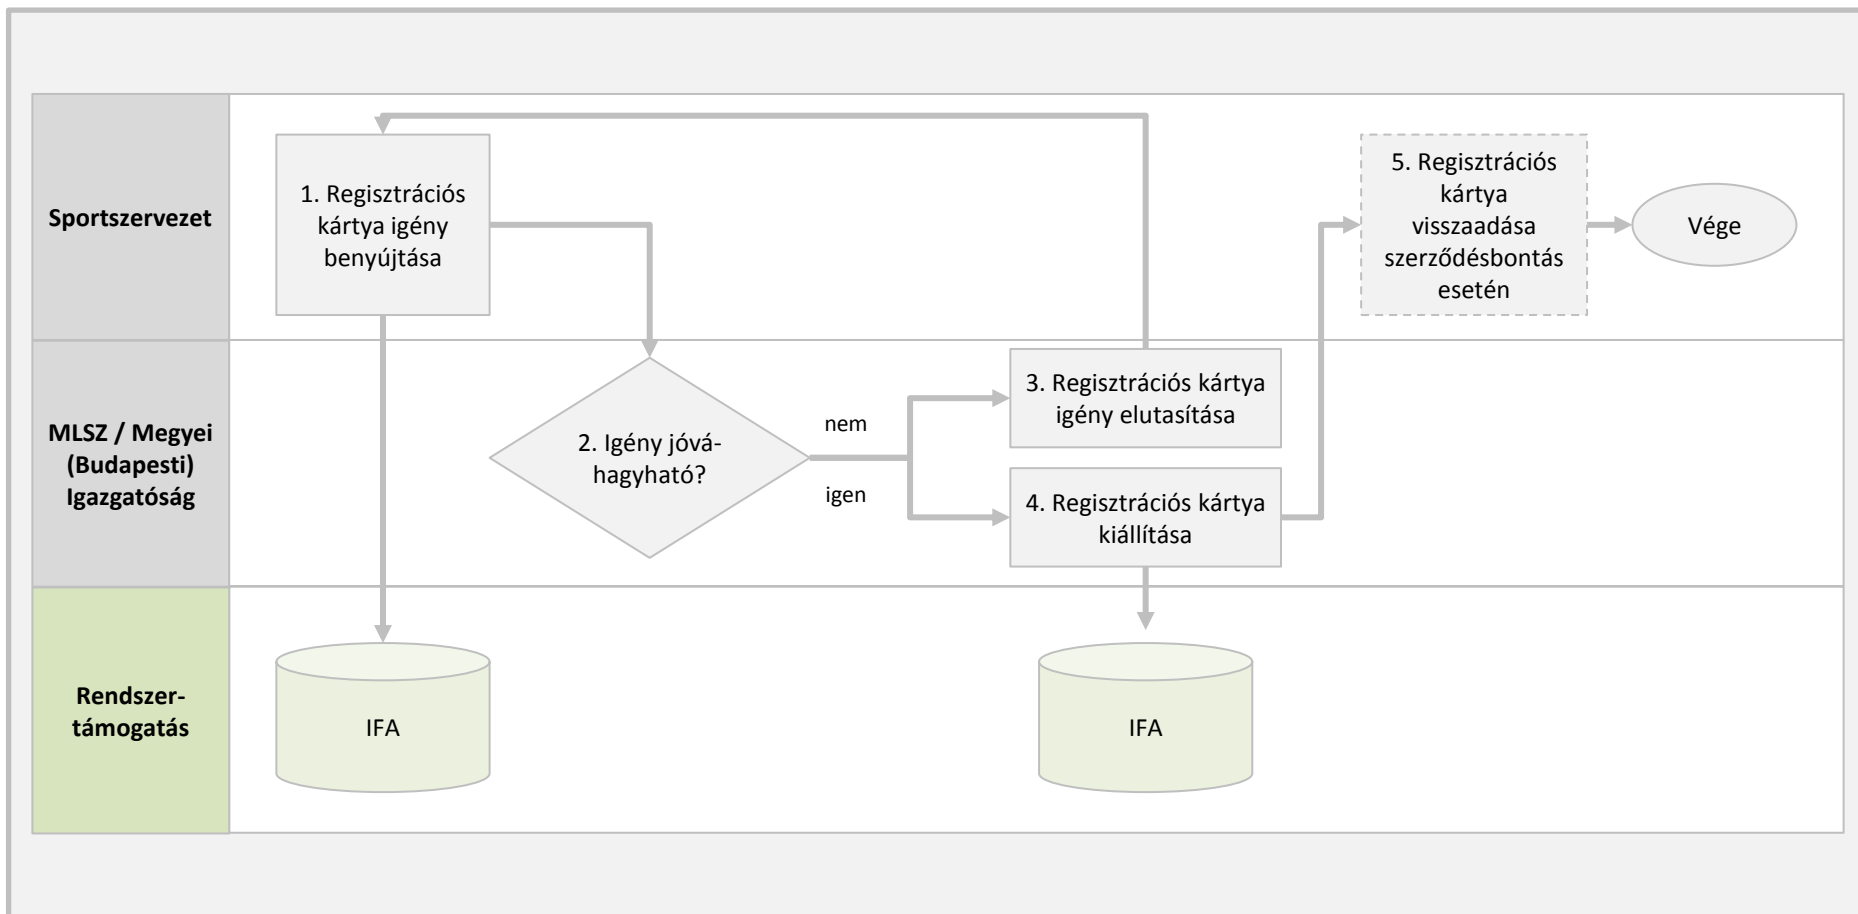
Sportszervezet

1. Regisztrációs kártya igény benyújtása

5. Regisztrációs kártya visszaadása szerződésbontás esetén

Vége

MLSZ / Megyei (Budapesti) Igazgatóság

2. Igény jóváhagyható?

nem

igen

3. Regisztrációs kártya igény elutasítása

4. Regisztrációs kártya kiállítása

Rendszertámogatás

IFA

IFA